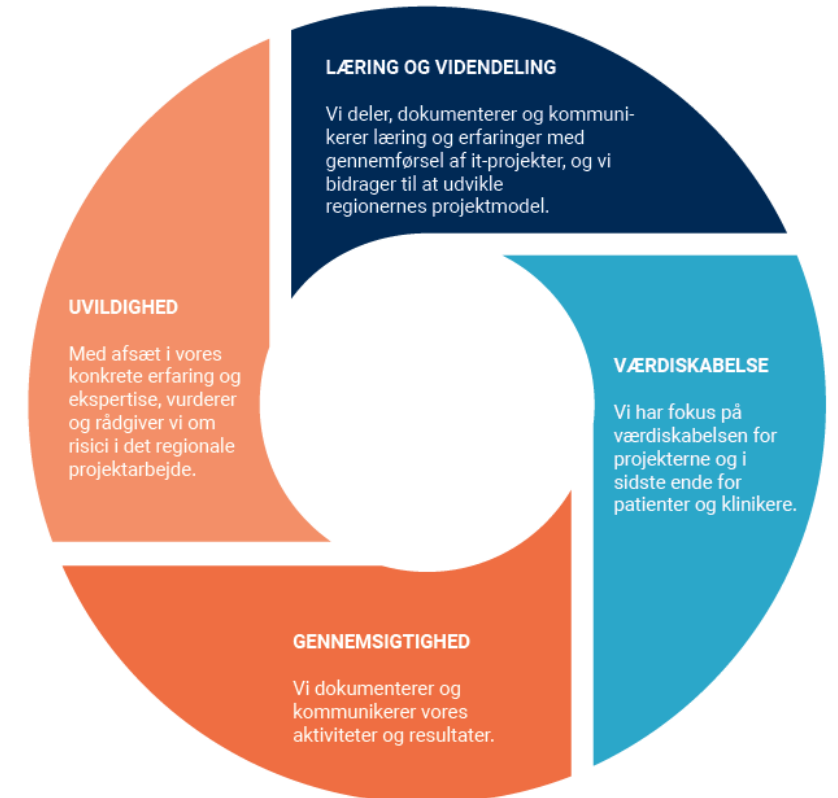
LÆRING OG VIDENDELING

Vi deler, dokumenterer og kommunikerer læring og erfaringer med gennemførsel af it-projekter, og vi bidrager til at udvikle regionernes projektmodel.

VÆRDISKABELSE

Vi har fokus på værdiskabelsen for projekterne og i sidste ende for patienter og klinikere.

GENNEMSIGTIGHED

Vi dokumenterer og kommunikerer vores aktiviteter og resultater.

UVILDIGHED

Med afsæt i vores konkrete erfaring og ekspertise, vurderer og rådgiver vi om risici i det regionale projektarbejde.